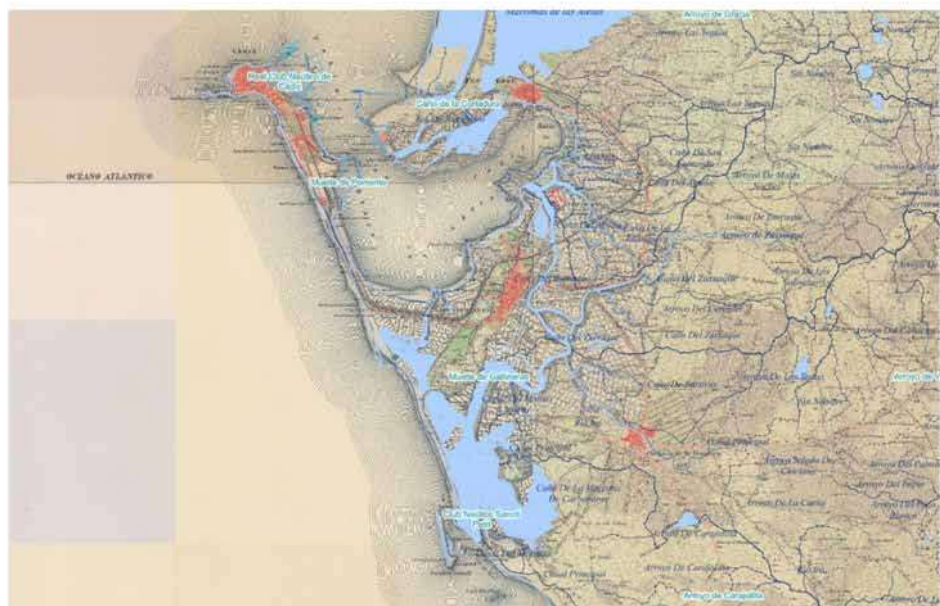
OCEANO ATLANTICO

Real Club Náutico de Cádiz

Caño de la Carraca

Muelle de Pemento

Muelle de Gallineras

Club Náutico Sancti Petri

Arroyo De Salado

Arroyo Del Zurraque

Arroyo De Carrajolilla

Arroyo De La Cueva

Arroyo De Campano

Arroyo Del Cañal

Arroyo De Carrajolilla

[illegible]